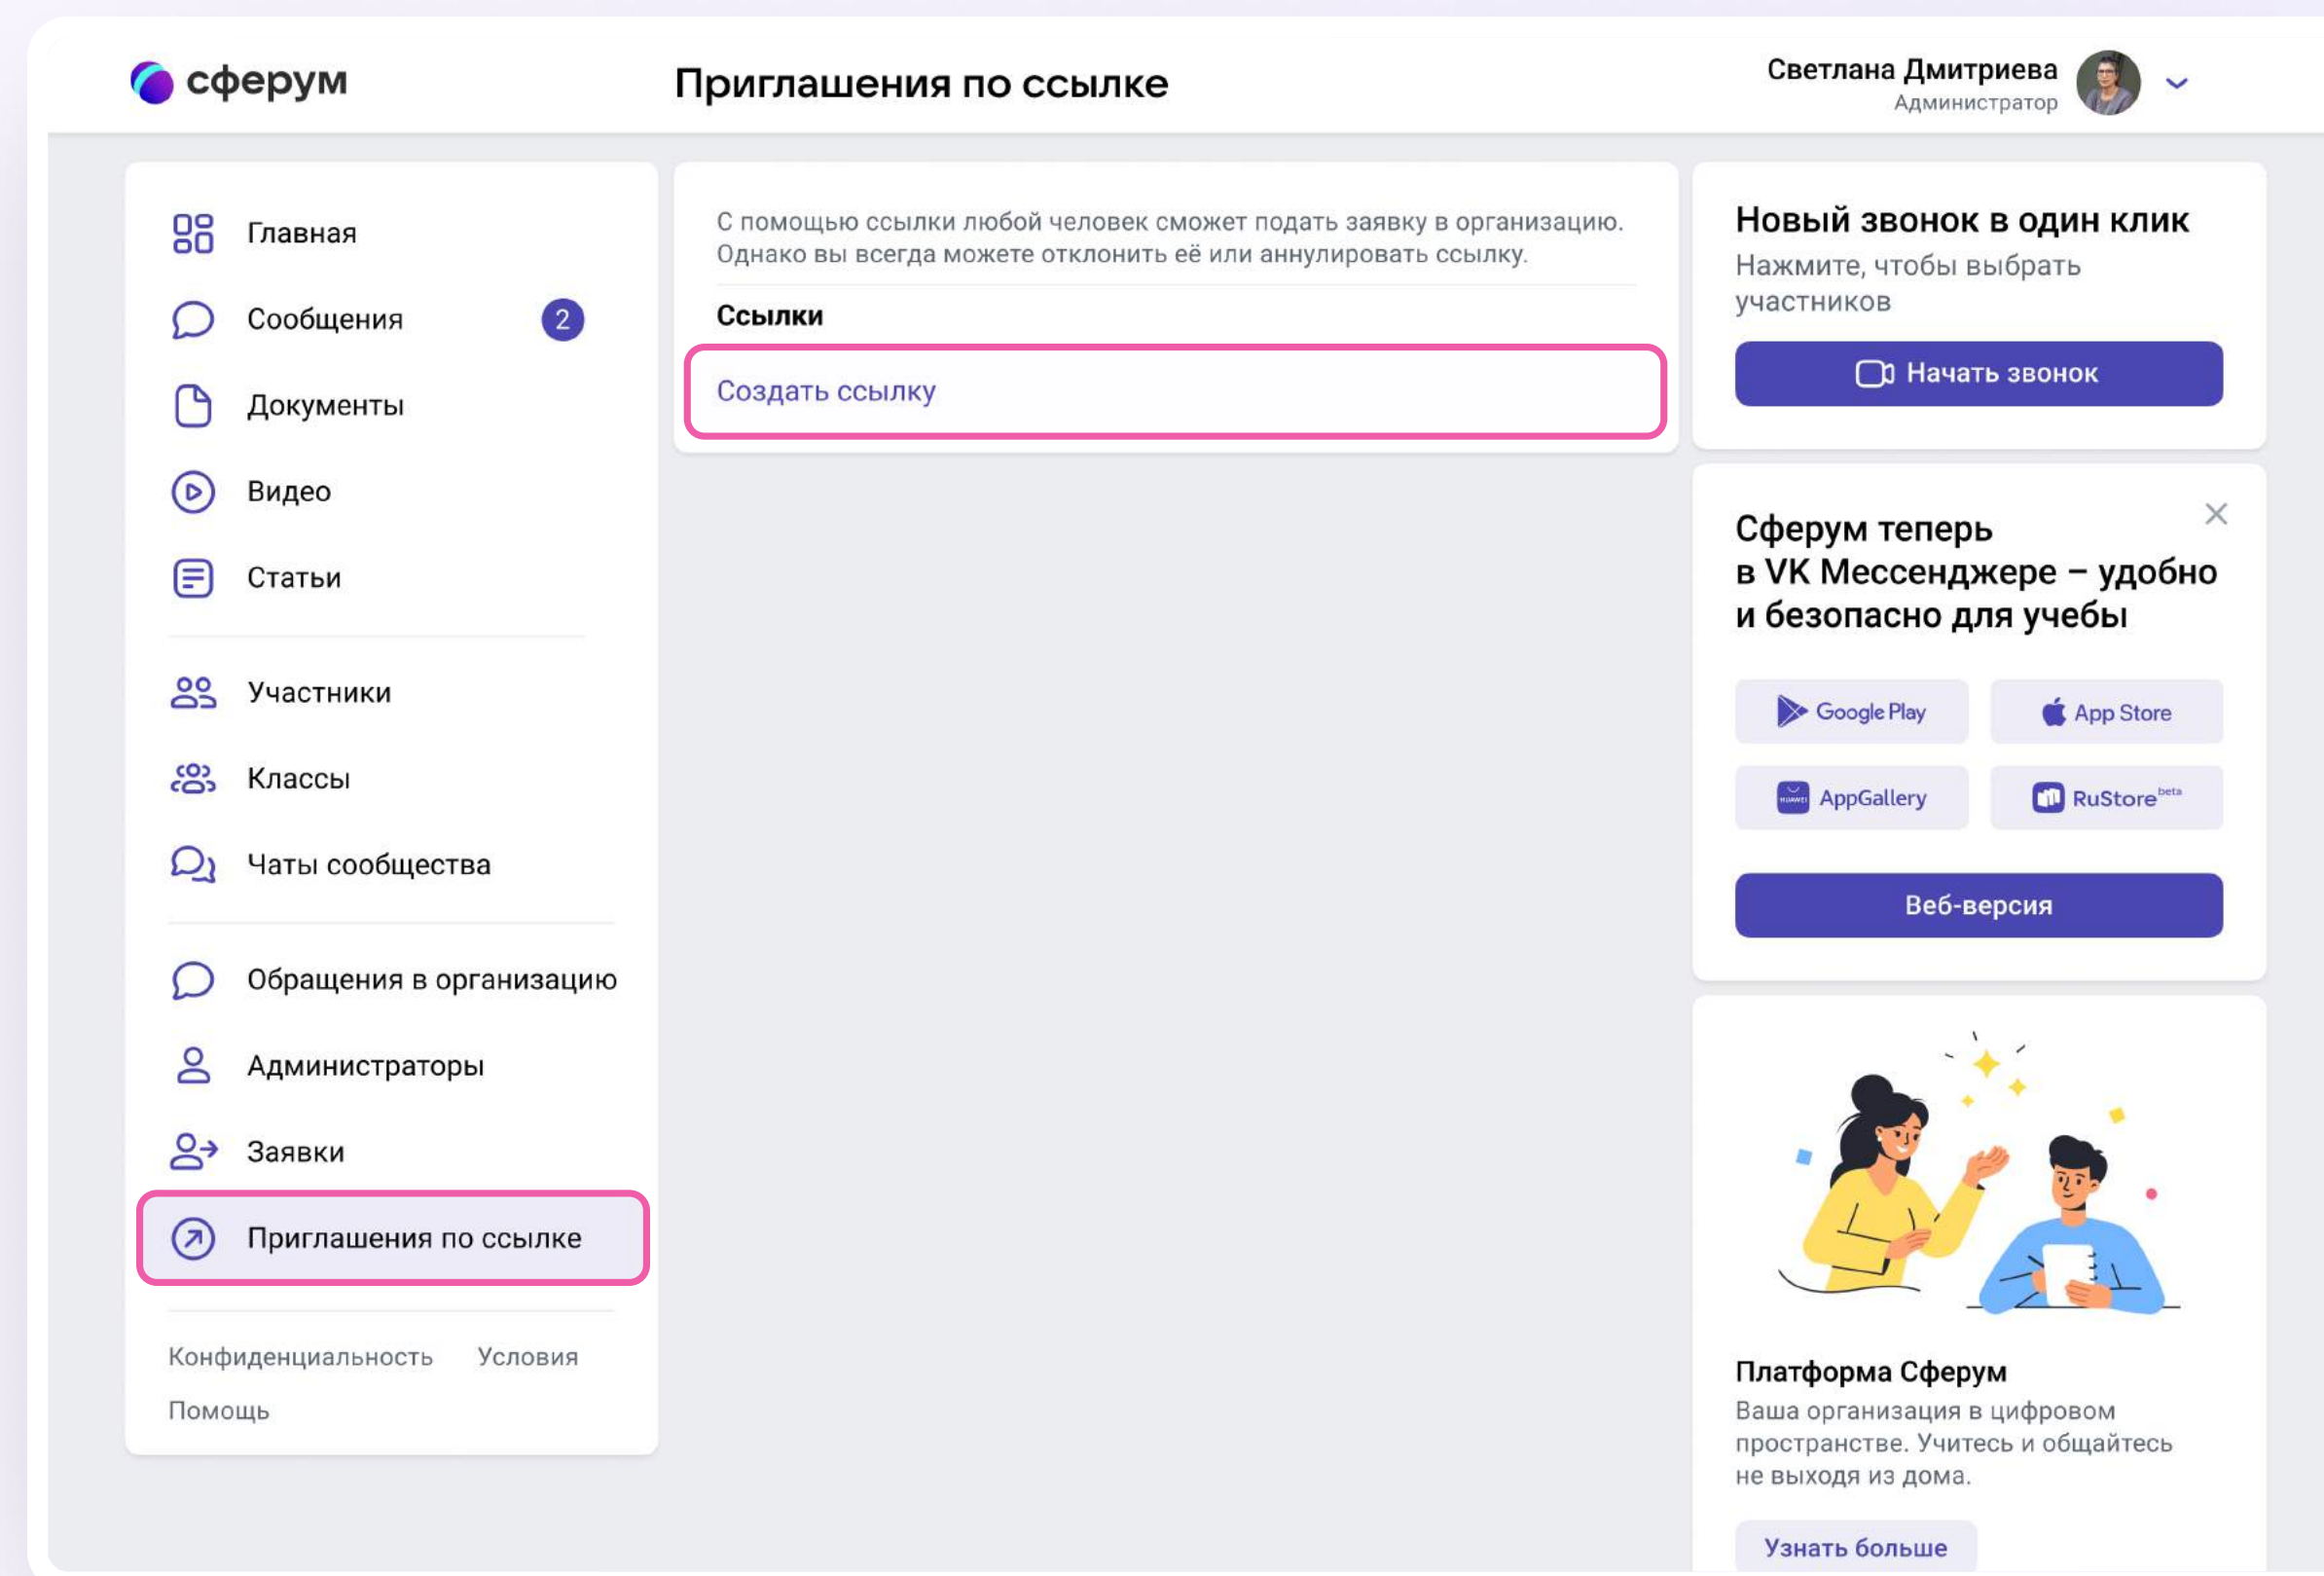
сферум

Приглашения по ссылке

Светлана Дмитриева
Администратор

Главная
Сообщения 2
Документы
Видео
Статьи
Участники
Классы
Чаты сообщества
Обращения в организацию
Администраторы
Заявки
Приглашения по ссылке

Конфиденциальность Условия
Помощь

С помощью ссылки любой человек сможет подать заявку в организацию. Однако вы всегда можете отклонить её или аннулировать ссылку.

Ссылки

Создать ссылку

Новый звонок в один клик
Нажмите, чтобы выбрать участников

Начать звонок

Сферум теперь в VK Мессенджере – удобно и безопасно для учебы

Google Play
App Store
AppGallery
RuStore beta

Веб-версия

Платформа Сферум
Ваша организация в цифровом пространстве. Учитесь и общайтесь не выходя из дома.

Узнать больше